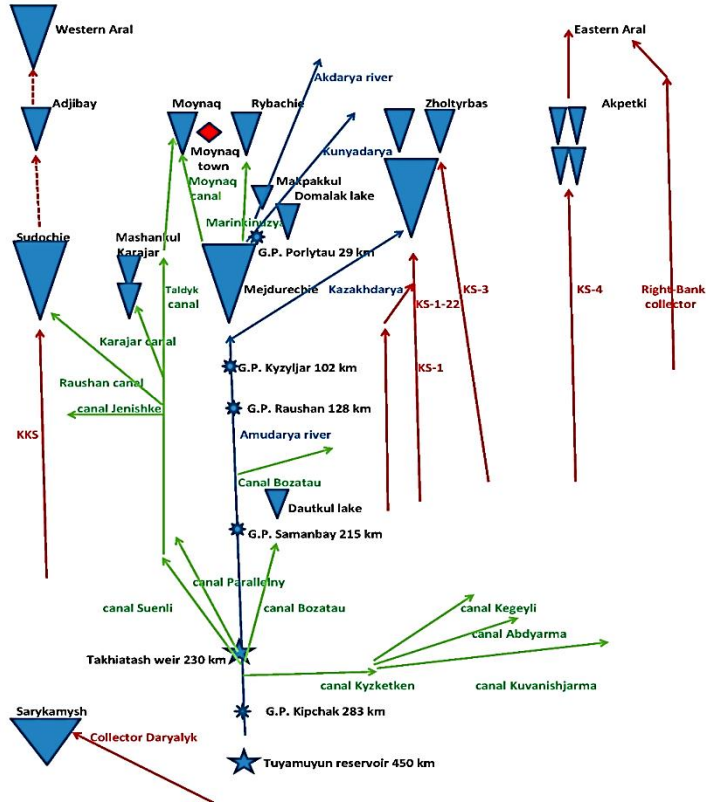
Western Aral

Eastern Aral

Adjibay

Moynaq

Rybachie

Akdarya river

Zholtyrbas

Akpetki

Moynaq town

Moynaq canal

Kunyadarya

Makpakkul

Domalak lake

Marinkinuzyak

G.P. Porlytau 29 km

Sudochie

Mashankul

Karajar

Taldyk canal

Mejdurechie

Kazakhdarya

KS-1-22

KS-3

KS-4

Right-Bank collector

Karajar canal

Raushan canal

canal Jenishke

G.P. Kyzyljar 102 km

KS-1

G.P. Raushan 128 km

KKS

Amudarya river

canal Bozatau

Dautkul lake

G.P. Samanbay 215 km

canal Parallelny

canal Suenli

canal Bozatau

canal Kegeyli

canal Abdyarma

Takhiatash weir 230 km

canal Kyzketken

canal Kuvanishjarma

Sarykamysh

G.P. Kipchak 283 km

Collector Daryalyk

Tuyamuyun reservoir 450 km